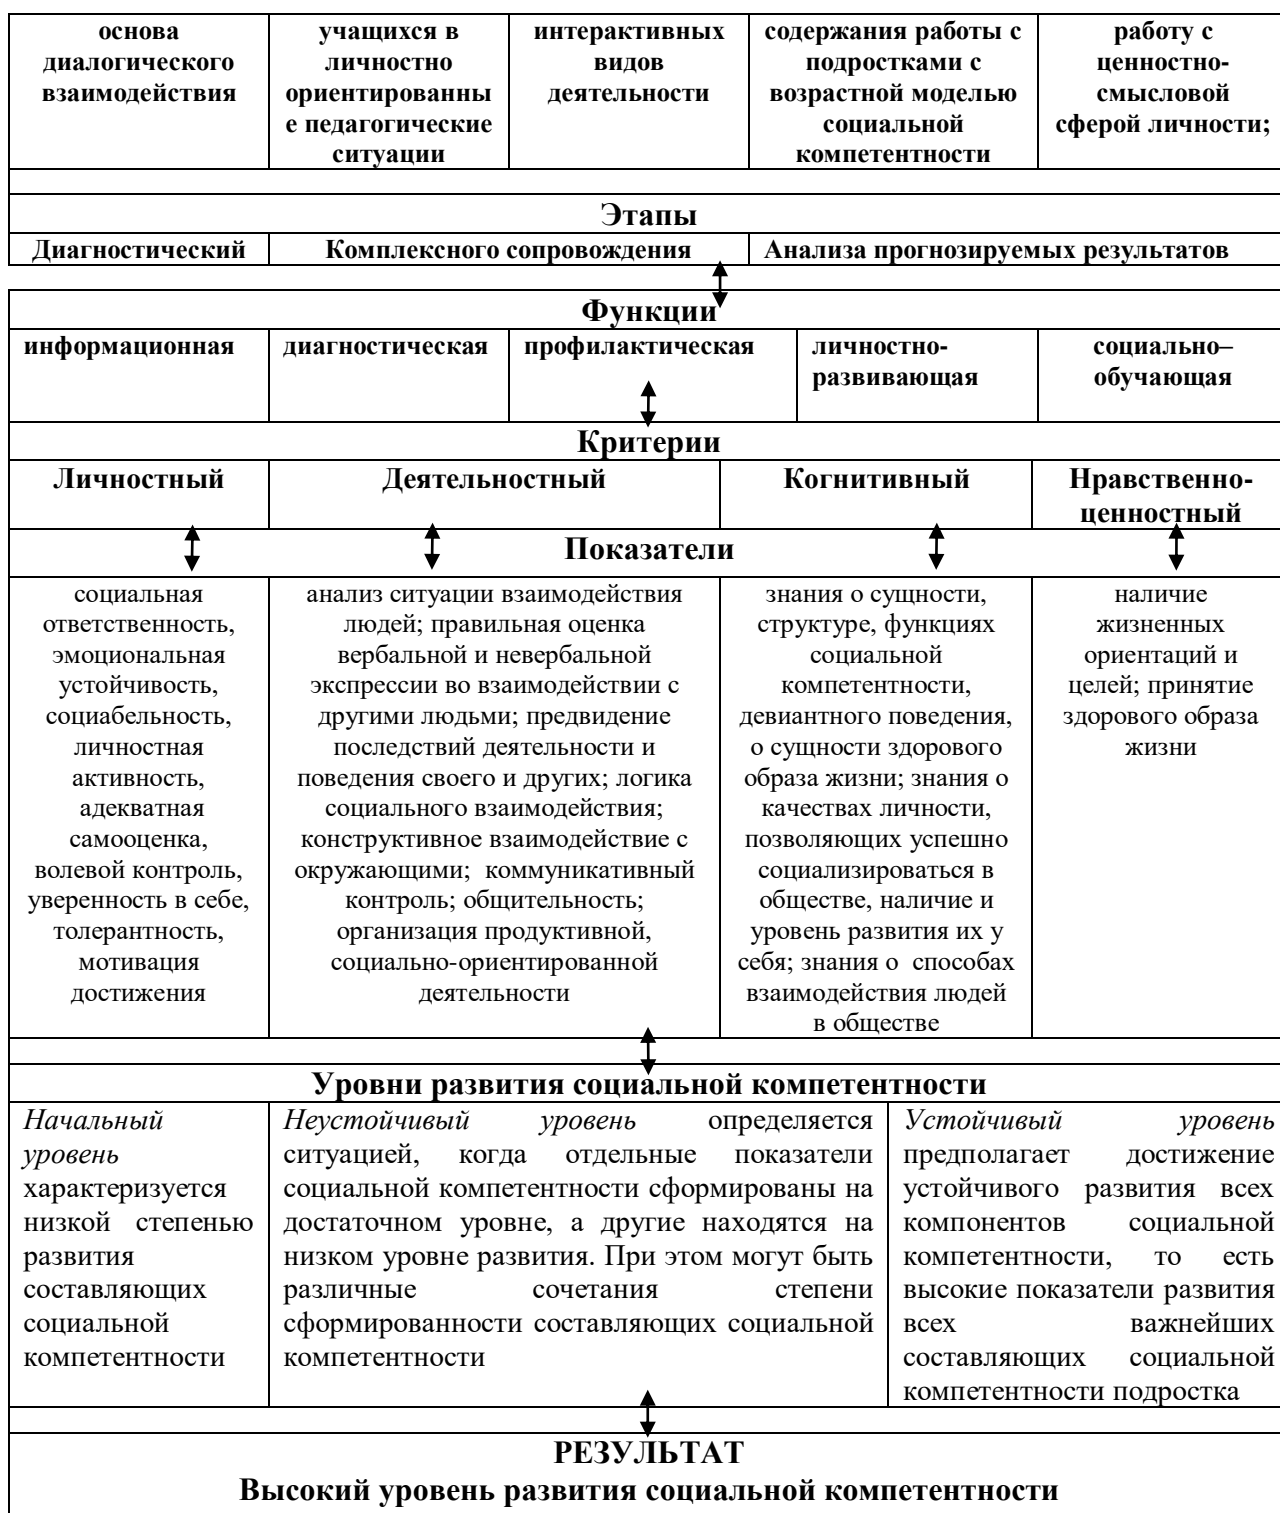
| основа диалогического взаимодействия | учащихся в личностно ориентированные педагогические ситуации | интерактивных видов деятельности | содержания работы с подростками с возрастной моделью социальной компетентности | работу с ценностно-смысловой сферой личности; |
|---|---|---|---|---|

Этапы

| Диагностический | Комплексного сопровождения | Анализа прогнозируемых результатов |
|---|---|---|

Функции

| информационная | диагностическая | профилактическая | личностно-развивающая | социально–обучающая |
|---|---|---|---|---|

Критерии

| Личностный | Деятельностный | Когнитивный | Нравственно-ценностный |
|---|---|---|---|

Показатели

| социальная ответственность, эмоциональная устойчивость, социабельность, личностная активность, адекватная самооценка, волевой контроль, уверенность в себе, толерантность, мотивация достижения | анализ ситуации взаимодействия людей; правильная оценка вербальной и невербальной экспрессии во взаимодействии с другими людьми; предвидение последствий деятельности и поведения своего и других; логика социального взаимодействия; конструктивное взаимодействие с окружающими; коммуникативный контроль; общительность; организация продуктивной, социально-ориентированной деятельности | знания о сущности, структуре, функциях социальной компетентности, девиантного поведения, о сущности здорового образа жизни; знания о качествах личности, позволяющих успешно социализироваться в обществе, наличие и уровень развития их у себя; знания о способах взаимодействия людей в обществе | наличие жизненных ориентаций и целей; принятие здорового образа жизни |
|---|---|---|---|

Уровни развития социальной компетентности

| *Начальный уровень* характеризуется низкой степенью развития составляющих социальной компетентности | *Неустойчивый уровень* определяется ситуацией, когда отдельные показатели социальной компетентности сформированы на достаточном уровне, а другие находятся на низком уровне развития. При этом могут быть различные сочетания степени сформированности составляющих социальной компетентности | *Устойчивый уровень* предполагает достижение устойчивого развития всех компонентов социальной компетентности, то есть высокие показатели развития всех важнейших составляющих социальной компетентности подростка |
|---|---|---|

РЕЗУЛЬТАТ
Высокий уровень развития социальной компетентности